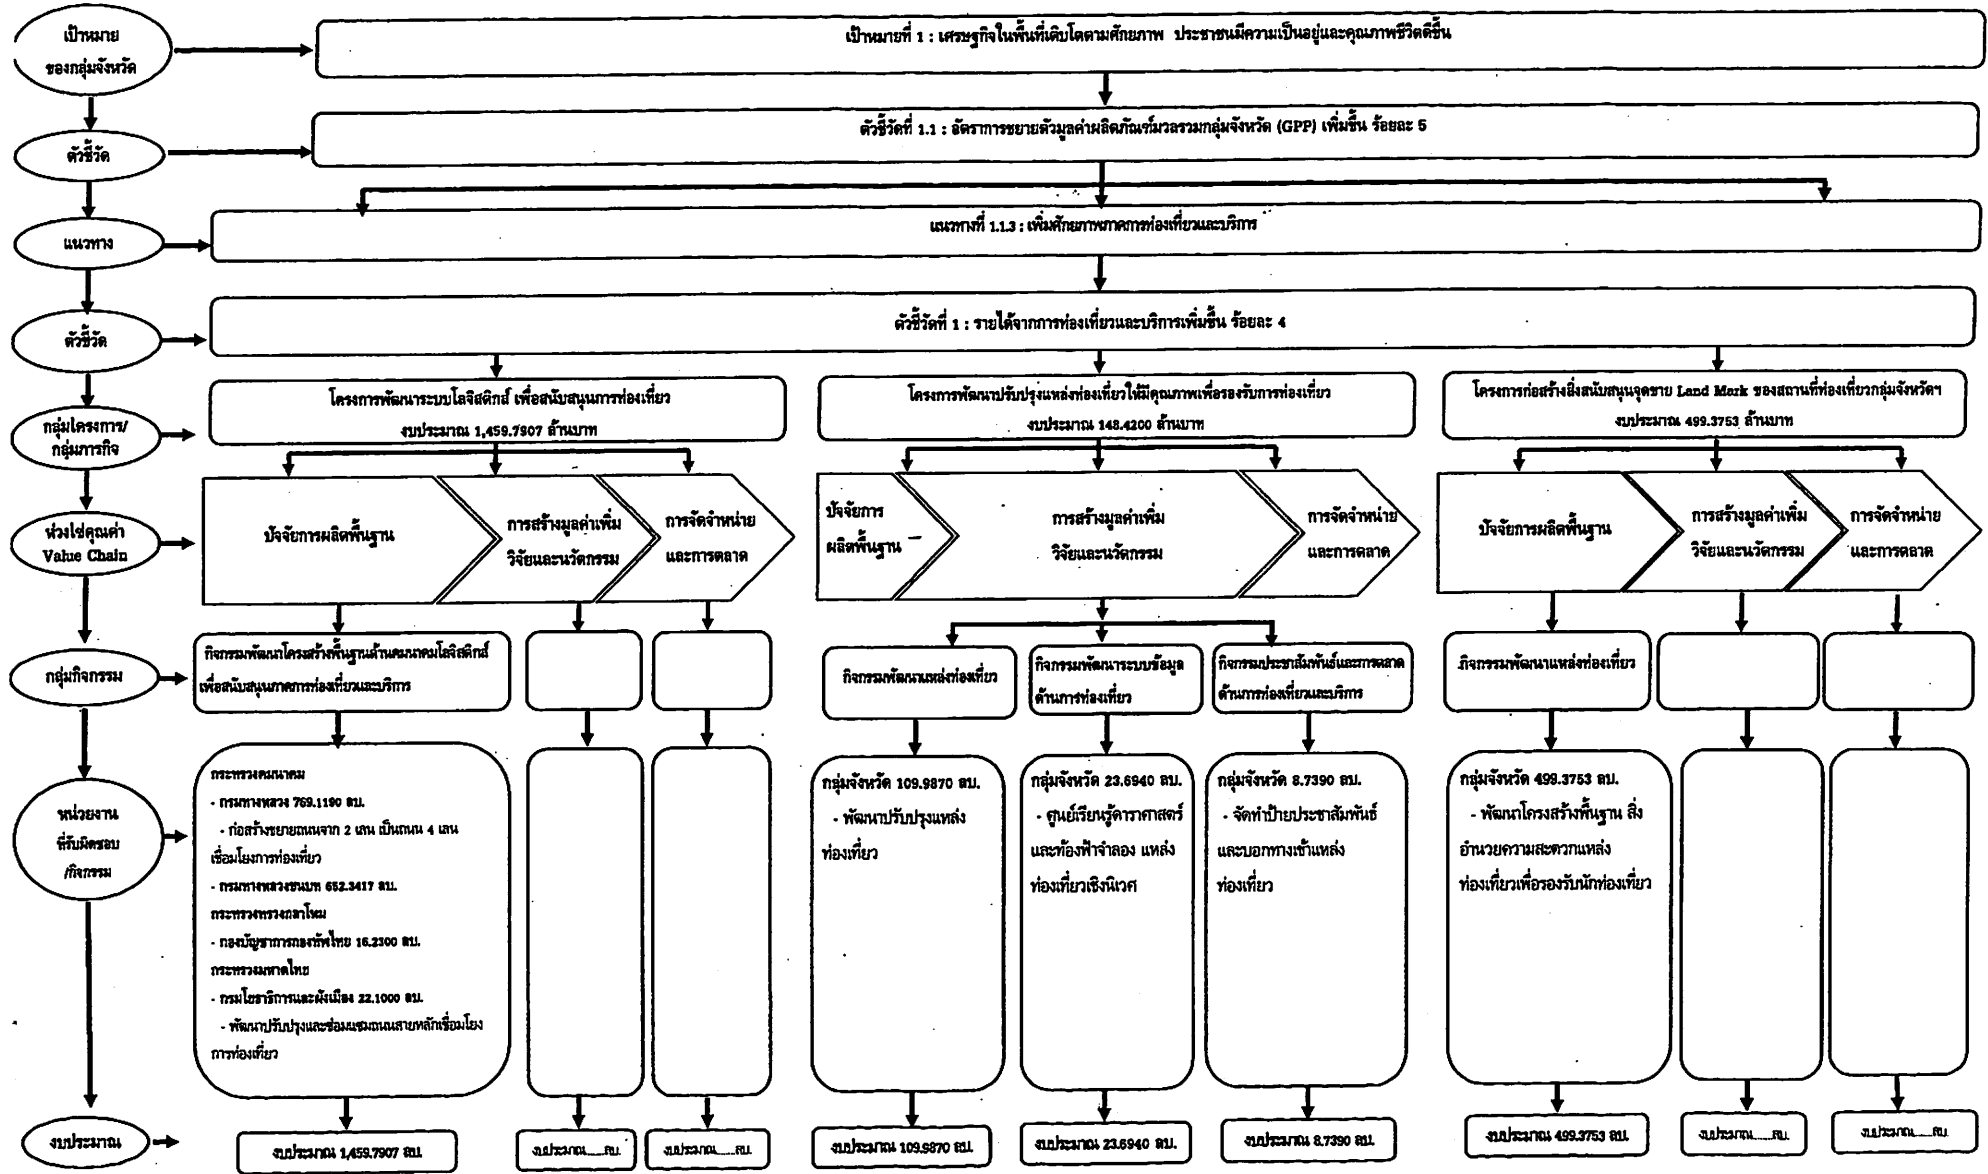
เป้าหมาย
ของกลุ่มจังหวัด

เป้าหมายที่ 1 : เศรษฐกิจในพื้นที่เติบโตตามศักยภาพ ประชาชนมีความเป็นอยู่และคุณภาพชีวิตดีขึ้น

ตัวชี้วัด

ตัวชี้วัดที่ 1.1 : อัตราการขยายตัวมูลค่าผลิตภัณฑ์มวลรวมกลุ่มจังหวัด (GPP) เพิ่มขึ้น ร้อยละ 5

แนวทาง

แนวทางที่ 1.1.3 : เพิ่มศักยภาพภาคการท่องเที่ยวและบริการ

ตัวชี้วัด

ตัวชี้วัดที่ 1 : รายได้จากการท่องเที่ยวและบริการเพิ่มขึ้น ร้อยละ 4

กลุ่มโครงการ/
กลุ่มภารกิจ

โครงการพัฒนาระบบโลจิสติกส์ เพื่อสนับสนุนการท่องเที่ยว
งบประมาณ 1,459.7907 ล้านบาท

โครงการพัฒนาปรับปรุงแหล่งท่องเที่ยวให้มีคุณภาพเพื่อรองรับการท่องเที่ยว
งบประมาณ 148.4200 ล้านบาท

โครงการก่อสร้างสิ่งสนับสนุนจุดขาย Land Mark ของสถานที่ท่องเที่ยวกลุ่มจังหวัดฯ
งบประมาณ 499.3753 ล้านบาท

ห่วงโซ่คุณค่า
Value Chain

ปัจจัยการผลิตพื้นฐาน
การสร้างมูลค่าเพิ่ม วิจัยและนวัตกรรม
การจัดจำหน่าย และการตลาด

ปัจจัยการ ผลิตพื้นฐาน
การสร้างมูลค่าเพิ่ม วิจัยและนวัตกรรม
การจัดจำหน่าย และการตลาด

ปัจจัยการผลิตพื้นฐาน
การสร้างมูลค่าเพิ่ม วิจัยและนวัตกรรม
การจัดจำหน่าย และการตลาด

กลุ่มกิจกรรม

กิจกรรมพัฒนาโครงสร้างพื้นฐานด้านคมนาคมโลจิสติกส์ เพื่อสนับสนุนภาคการท่องเที่ยวและบริการ

กิจกรรมพัฒนาแหล่งท่องเที่ยว

กิจกรรมพัฒนาระบบข้อมูล ด้านการท่องเที่ยว

กิจกรรมประชาสัมพันธ์และการตลาด ด้านการท่องเที่ยวและบริการ

กิจกรรมพัฒนาแหล่งท่องเที่ยว

หน่วยงาน
ที่รับผิดชอบ
/กิจกรรม

กระทรวงคมนาคม
- กรมทางหลวง 769.1190 ลบ.
- ก่อสร้างขยายถนนจาก 2 เลน เป็นถนน 4 เลน เชื่อมโยงการท่องเที่ยว
- กรมทางหลวงชนบท 652.3417 ลบ.
กระทรวงทรงกลาโหม
- กองบัญชาการกองทัพไทย 16.2300 ลบ.
กระทรวงมหาดไทย
- กรมโยธาธิการและผังเมือง 22.1000 ลบ.
- พัฒนาปรับปรุงและซ่อมแซมถนนสายหลักเชื่อมโยงการท่องเที่ยว

กลุ่มจังหวัด 109.9870 ลบ.
- พัฒนาปรับปรุงแหล่งท่องเที่ยว

กลุ่มจังหวัด 23.6940 ลบ.
- ศูนย์เรียนรู้ดาราศาสตร์และท้องฟ้าจำลอง แหล่งท่องเที่ยวเชิงนิเวศ

กลุ่มจังหวัด 8.7390 ลบ.
- จัดทำป้ายประชาสัมพันธ์และบอกทางเข้าแหล่งท่องเที่ยว

กลุ่มจังหวัด 499.3753 ลบ.
- พัฒนาโครงสร้างพื้นฐาน สิ่งอำนวยความสะดวกแหล่งท่องเที่ยวเพื่อรองรับนักท่องเที่ยว

งบประมาณ

งบประมาณ 1,459.7907 ลบ.
งบประมาณ.....ลบ.
งบประมาณ.....ลบ.
งบประมาณ 109.9870 ลบ.
งบประมาณ 23.6940 ลบ.
งบประมาณ 8.7390 ลบ.
งบประมาณ 499.3753 ลบ.
งบประมาณ.....ลบ.
งบประมาณ.....ลบ.